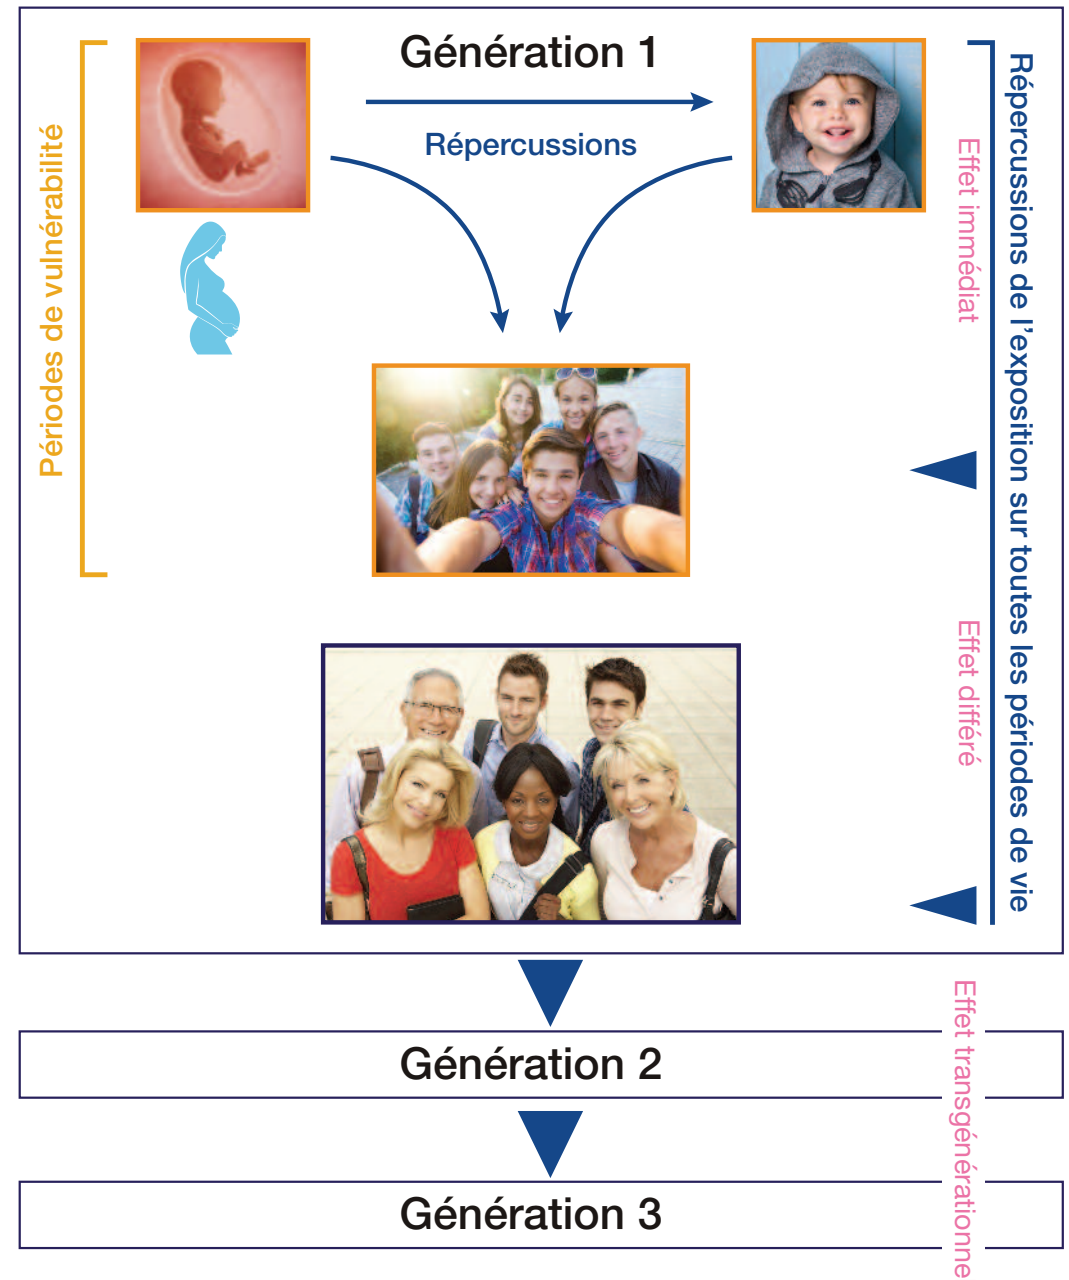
Génération 1

Répercussions

Périodes de vulnérabilité

Effet immédiat

Répercussions de l'exposition sur toutes les périodes de vie

Effet différé

Génération 2

Génération 3

Effet transgénérationne